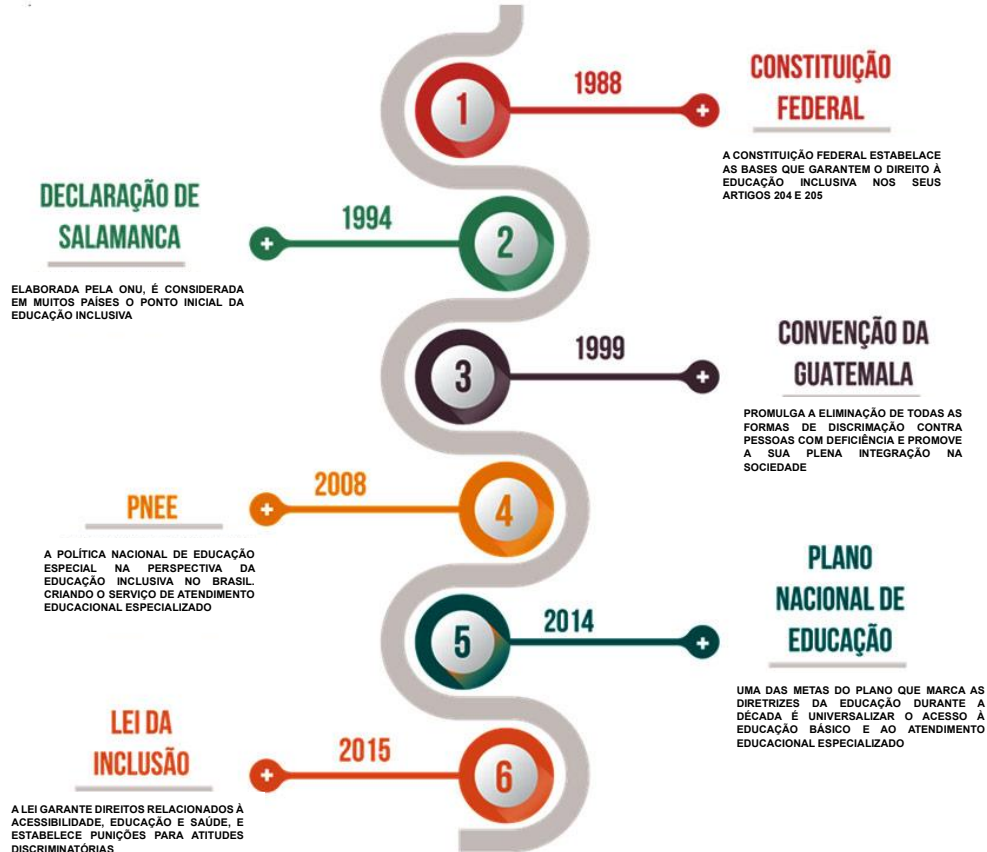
1

1988

CONSTITUIÇÃO FEDERAL

A CONSTITUIÇÃO FEDERAL ESTABELACE AS BASES QUE GARANTEM O DIREITO À EDUCAÇÃO INCLUSIVA NOS SEUS ARTIGOS 204 E 205

DECLARAÇÃO DE SALAMANCA

1994

2

ELABORADA PELA ONU, É CONSIDERADA EM MUITOS PAÍSES O PONTO INICIAL DA EDUCAÇÃO INCLUSIVA

3

1999

CONVENÇÃO DA GUATEMALA

PROMULGA A ELIMINAÇÃO DE TODAS AS FORMAS DE DISCRIMAÇÃO CONTRA PESSOAS COM DEFICIÊNCIA E PROMOVE A SUA PLENA INTEGRAÇÃO NA SOCIEDADE

2008

PNEE

4

A POLÍTICA NACIONAL DE EDUCAÇÃO ESPECIAL NA PERSPECTIVA DA EDUCAÇÃO INCLUSIVA NO BRASIL. CRIANDO O SERVIÇO DE ATENDIMENTO EDUCACIONAL ESPECIALIZADO

PLANO NACIONAL DE EDUCAÇÃO

5

2014

UMA DAS METAS DO PLANO QUE MARCA AS DIRETRIZES DA EDUCAÇÃO DURANTE A DÉCADA É UNIVERSALIZAR O ACESSO À EDUCAÇÃO BÁSICO E AO ATENDIMENTO EDUCACIONAL ESPECIALIZADO

LEI DA INCLUSÃO

2015

6

A LEI GARANTE DIREITOS RELACIONADOS À ACESSIBILIDADE, EDUCAÇÃO E SAÚDE, E ESTABELECE PUNIÇÕES PARA ATITUDES DISCRIMINATÓRIAS